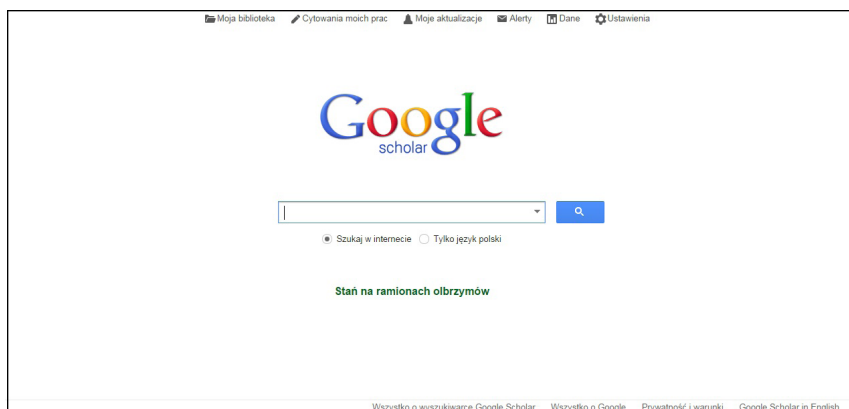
Moja biblioteka Cytowania moich prac Moje aktualizacje Alerty Dane Ustawienia

Google
scholar

Szukaj w internecie Tylko język polski

Stań na ramionach olbrzymów

Wszystko o wyszukiwarce Google Scholar Wszystko o Google Prywatność i warunki Google Scholar in English